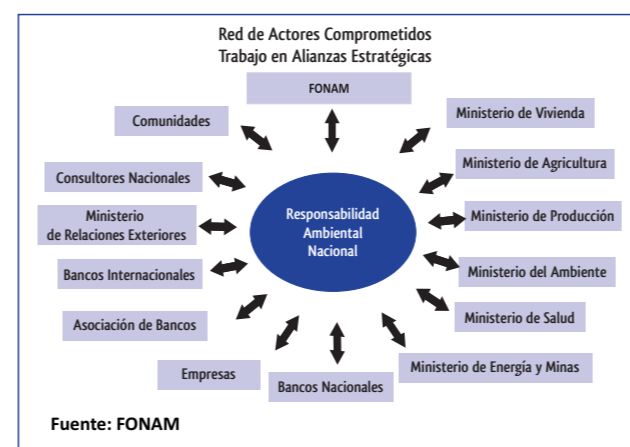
Red de Actores Comprometidos
Trabajo en Alianzas Estratégicas

FONAM

Comunidades

Ministerio de Vivienda

Consultores Nacionales

Ministerio de Agricultura

Ministerio de Relaciones Exteriores

Responsabilidad Ambiental Nacional

Ministerio de Producción

Bancos Internacionales

Ministerio del Ambiente

Asociación de Bancos

Ministerio de Salud

Empresas

Bancos Nacionales

Ministerio de Energía y Minas

Fuente: FONAM